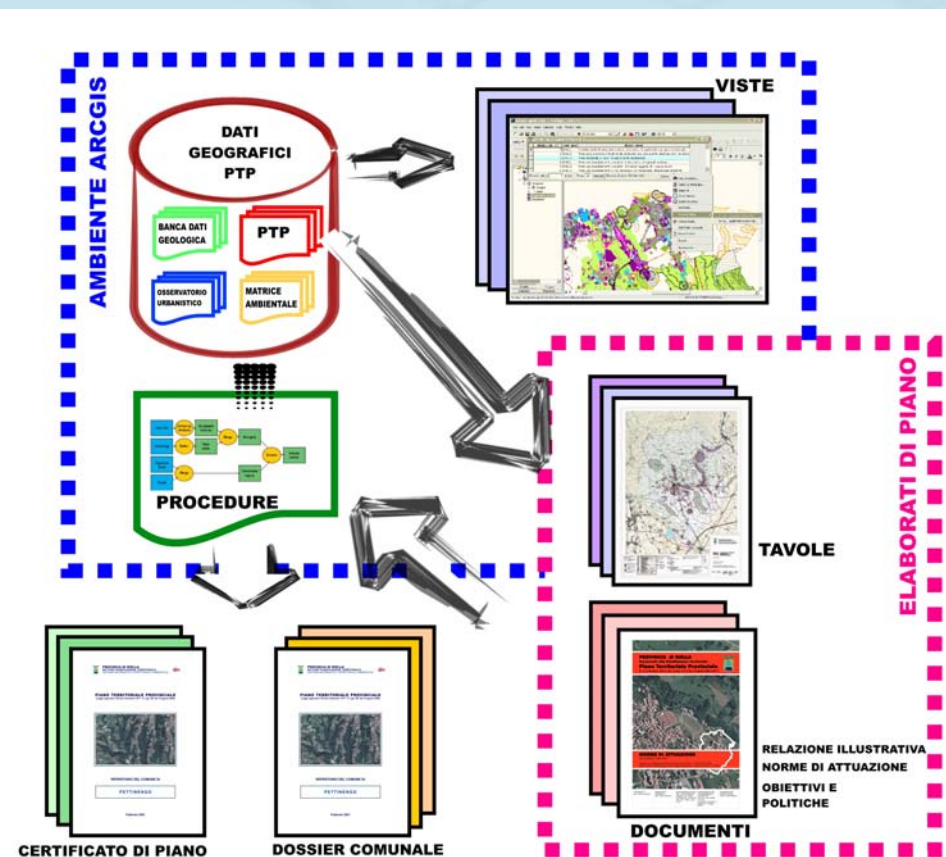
AMBIENTE ARCGIS

DATI GEOGRAFICI PTP

BANCA DATI GEOLOGICA

PTP

OSSERVATORIO URBANISTICO

MATRICE AMBIENTALE

VISTE

PROCEDURE

ELABORATI DI PIANO

TAVOLE

RELAZIONE ILLUSTRATIVA
NORME DI ATTUAZIONE
OBIETTIVI E POLITICHE

DOCUMENTI

PIANO TERRITORIALE PROVINCIALE

PETTINENGO

PIANO TERRITORIALE PROVINCIALE

PETTINENGO

CERTIFICATO DI PIANO

DOSSIER COMUNALE